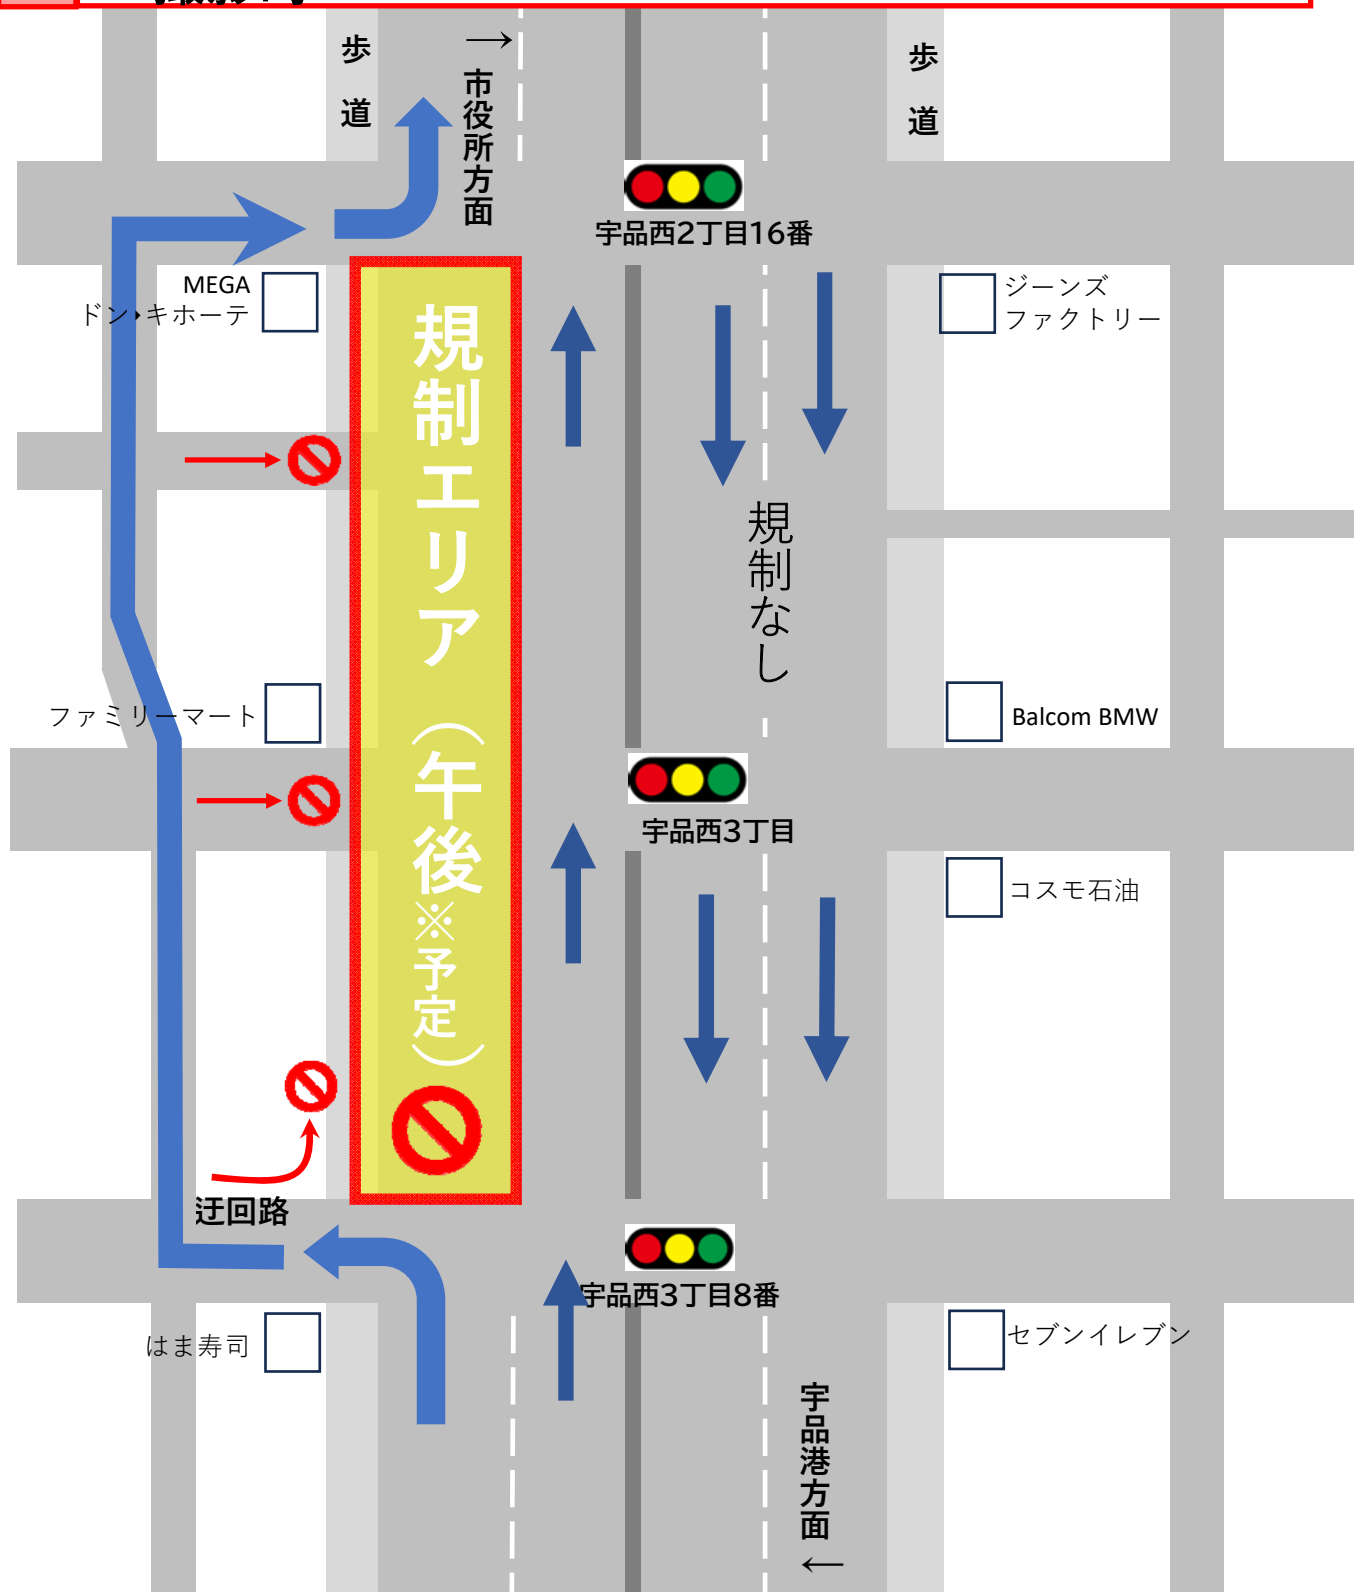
歩道

→市役所方面

歩道

宇品西2丁目16番

MEGA ドン・キホーテ

規制エリア（午後※予定）

ジーンズファクトリー

規制なし

ファミリーマート

Balcom BMW

宇品西3丁目

コスモ石油

迂回路

宇品西3丁目8番

はま寿司

セブンイレブン

宇品港方面←